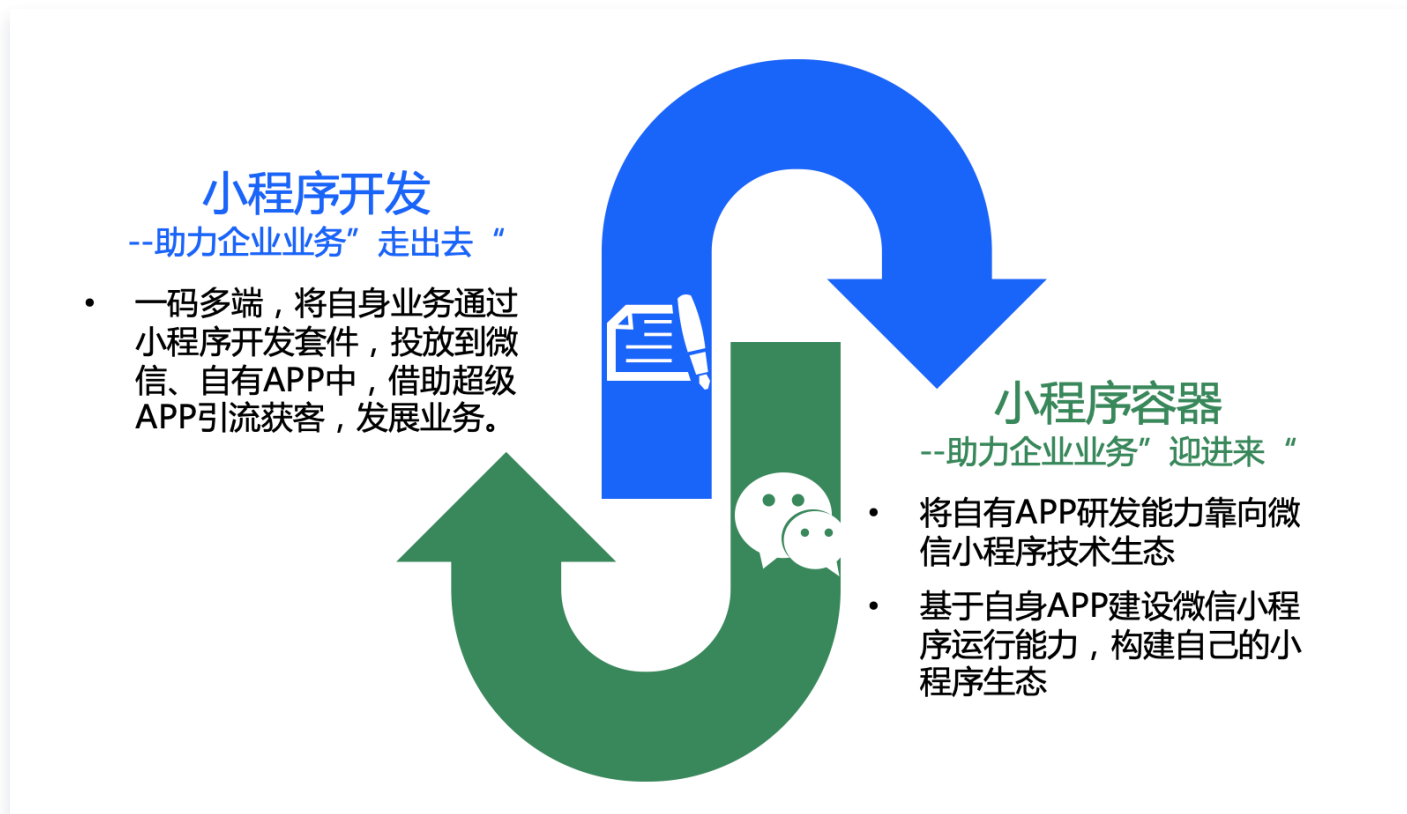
小程序开发
--助力企业业务”走出去“

• 一码多端，将自身业务通过小程序开发套件，投放到微信、自有APP中，借助超级APP引流获客，发展业务。

小程序容器
--助力企业业务”迎进来“

• 将自有APP研发能力靠向微信小程序技术生态

• 基于自身APP建设微信小程序运行能力，构建自己的小程序生态